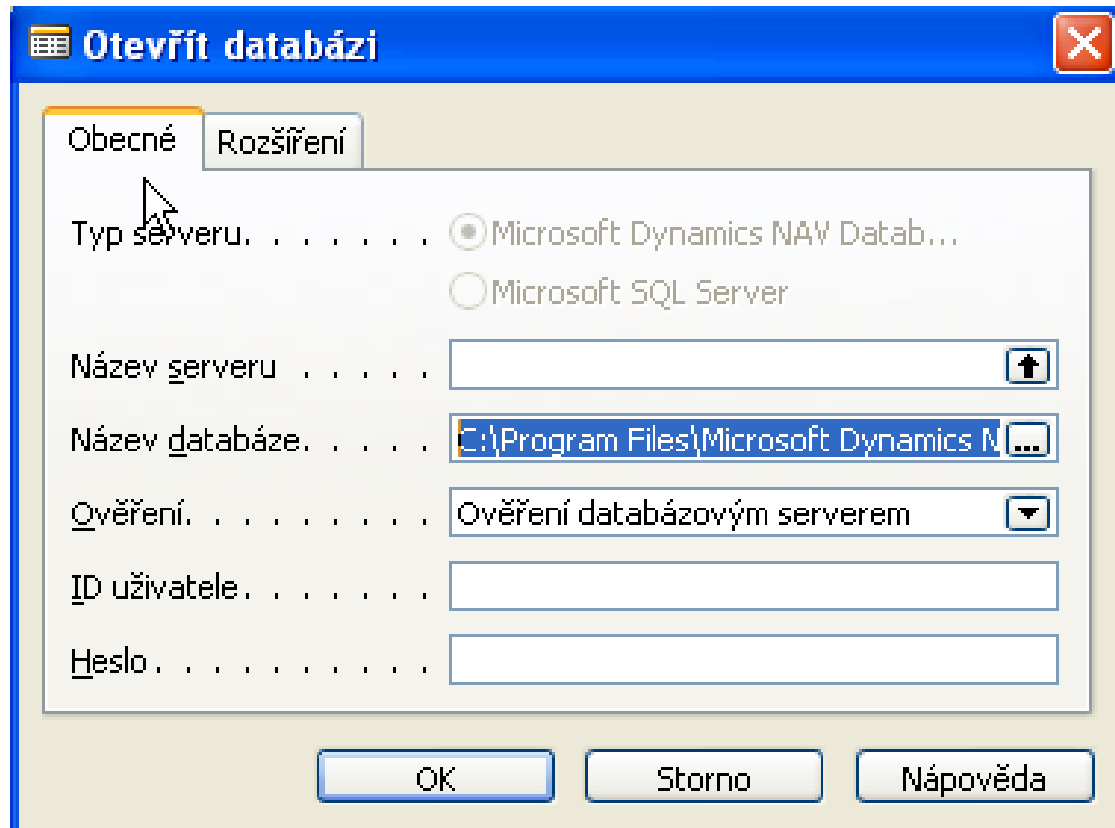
Otevřít databázi

Obecné | Rozšíření

Typ serveru. . . . . . . . Microsoft Dynamics NAV Datab...
Microsoft SQL Server

Název serveru . . . . . .

Název databáze. . . . . . C:\Program Files\Microsoft Dynamics N ...

Ověření. . . . . . . . . . Ověření databázovým serverem

ID uživatele. . . . . . . .

Heslo. . . . . . . . . . .

OK | Storno | Nápověda